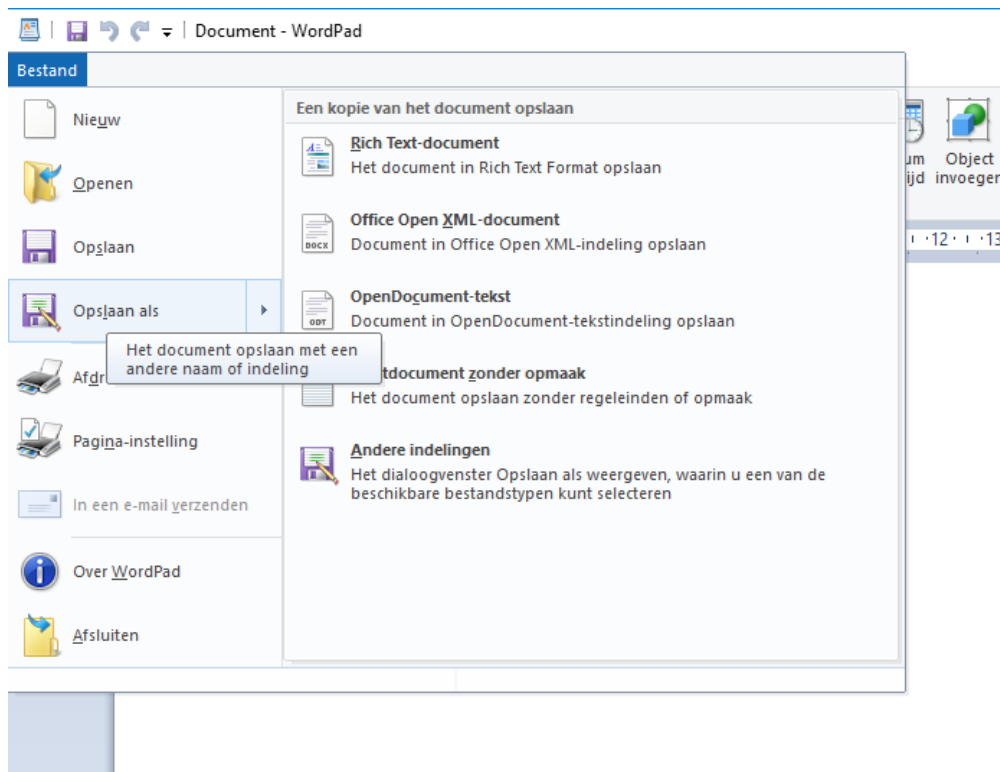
Document - WordPad

Bestand

Nieuw

Openen

Opslaan

Opslaan als

Afdr

Pagina-instelling

In een e-mail verzenden

Over WordPad

Afsluiten

Het document opslaan met een andere naam of indeling

Een kopie van het document opslaan

Rich Text-document
Het document in Rich Text Format opslaan

DOCX
Office Open XML-document
Document in Office Open XML-indeling opslaan

ODT
OpenDocument-tekst
Document in OpenDocument-tekstindeling opslaan

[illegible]tdocument zonder opmaak
Het document opslaan zonder regeleinden of opmaak

Andere indelingen
Het dialoogvenster Opslaan als weergeven, waarin u een van de beschikbare bestandstypen kunt selecteren

um
ijd

Object
invoege

12 · · 13